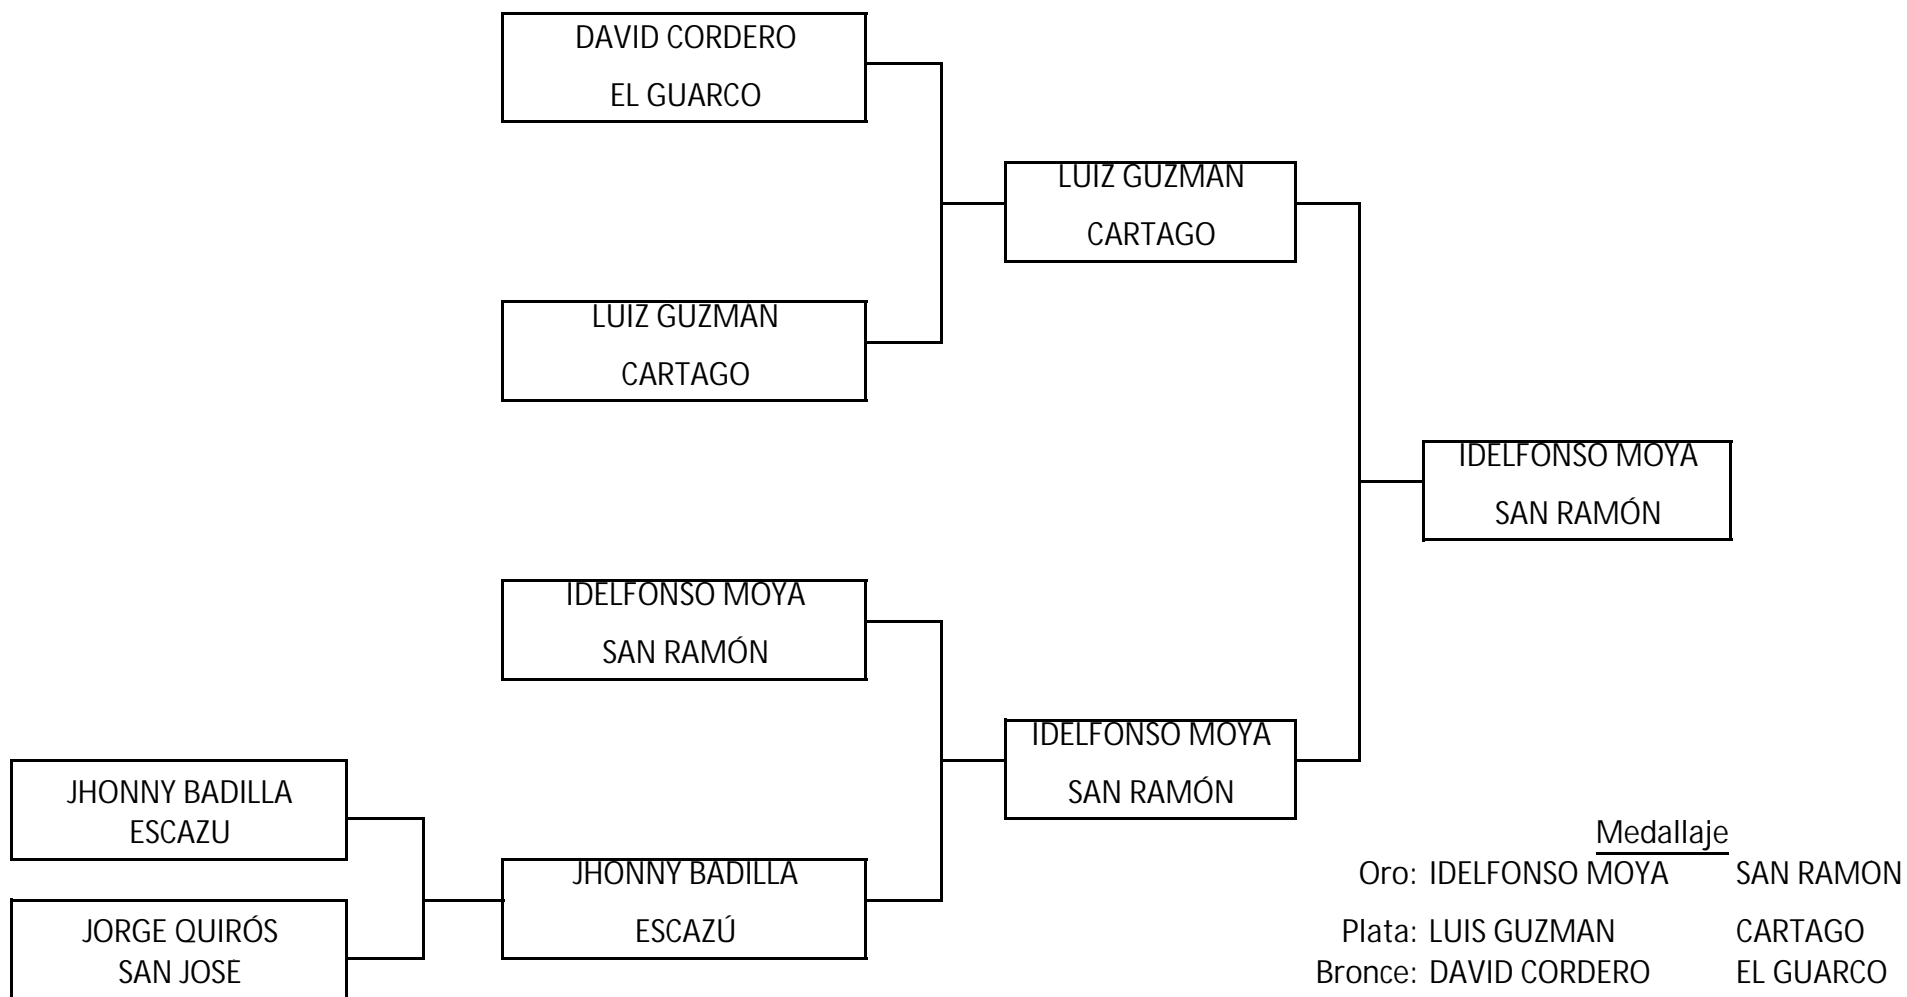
DAVID CORDERO
EL GUARCO

LUIZ GUZMAN
CARTAGO

LUIZ GUZMAN
CARTAGO

IDELFONSO MOYA
SAN RAMÓN

IDELFONSO MOYA
SAN RAMÓN

IDELFONSO MOYA
SAN RAMÓN

JHONNY BADILLA
ESCAZU

JHONNY BADILLA
ESCAZÚ

JORGE QUIRÓS
SAN JOSE

Medallaje

Oro: IDELFONSO MOYA SAN RAMON
Plata: LUIS GUZMAN CARTAGO
Bronce: DAVID CORDERO EL GUARCO